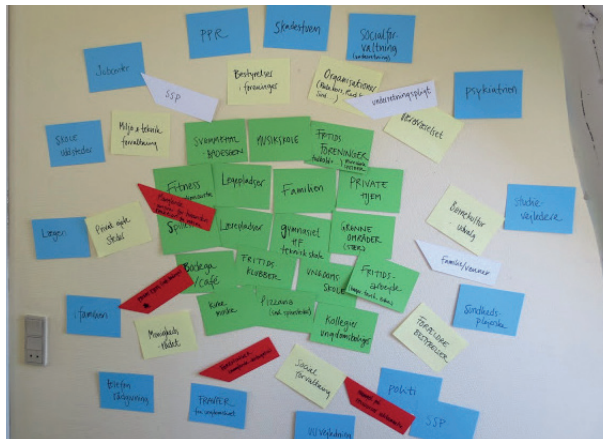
PPR

Skolevæsen

Social forvaltning (underretning)

Jobcenter

SSP

Bestyrelses foreninger

Organisationer (Røde Kors, Red Barnet, Unge ...)

underretningspligt

Psykiatrien

Skole lærere

Miljø & teknik forvaltning

Svømmehal badested

Musikskole

Fritids foreninger (kulturelle, sport)

Læreviceret

Fitness

Legepladser

Familien

Private hjem

Studievejledere

Læger

Privat ejede steder

Sportsklub

Lærepladser

Gymnasiet HF teknisk skole

Grønne områder (stier)

Børneforsorg

familie/venner

Bodega / café

Fritidsklubber

Ungdomsskole

Fritidsarbejde

Sundhedsplejerske

Kirke moske

Pizzaria (og gadekøkken)

Kollegier ungdomsboliger

Forældre bestyrelser

Familien

Misbrugsbehandling

Social forvaltning

Politi

Kriminalforsorg

Familie og uddannelse

SSP

Ungdomsvejledning

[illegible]